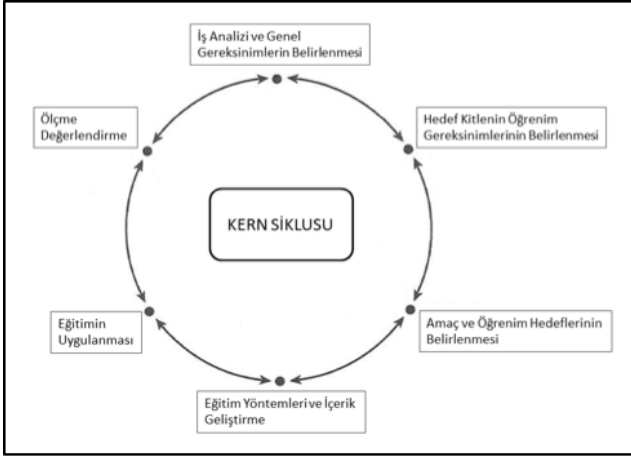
İş Analizi ve Genel Gereksinimlerin Belirlenmesi

Hedef Kitlenin Öğrenim Gereksinimlerinin Belirlenmesi

Amaç ve Öğrenim Hedeflerinin Belirlenmesi

Eğitim Yöntemleri ve İçerik Geliştirme

Eğitimin Uygulanması

Ölçme Değerlendirme

KERN SİKLUSU